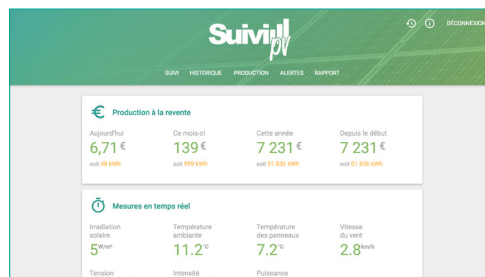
Suivi pv

DÉCONNEXION

SUIVI HISTORIQUE PRODUCTION ALERTES RAPPORT

€ Production à la revente

Aujourd'hui
6,71 €
soit 48 kWh

Ce mois-ci
139 €
soit 999 kWh

Cette année
7 231 €
soit 51 836 kWh

Depuis le début
7 231 €
soit 51 836 kWh

Mesures en temps réel

Irradiation solaire
5 W/m²

Température ambiante
11.2 °C

Température des panneaux
7.2 °C

Vitesse du vent
2.8 km/h

Tension

Intensité

Puissance